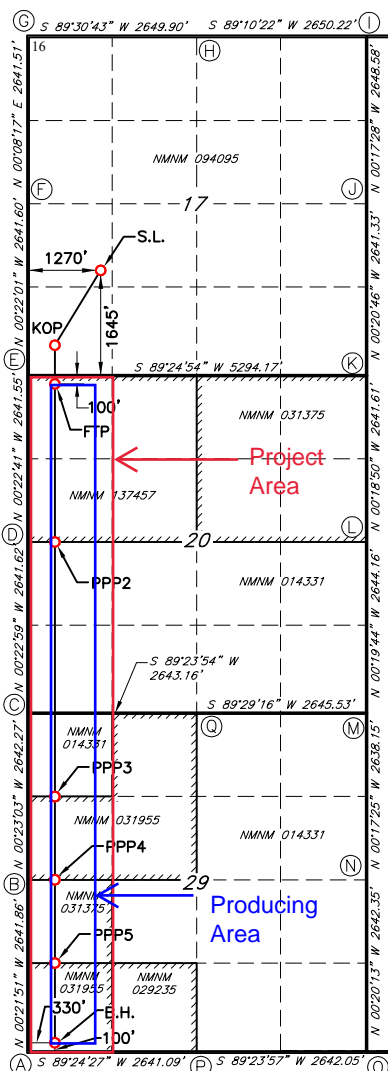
G S 89°30'43" W 2649.90' S 89°10'22" W 2650.22' I

16

H

N 00°08'17" E 2641.51'

N 00°17'28" W 2648.58'

NMNM 094095

F 17 J

N 00°22'01" W 2641.60'

N 00°20'46" W 2641.33'

1270'

S.L.

1645'

KOP

E S 89°24'54" W 5294.17' K

100'

FTP

N 00°22'41" W 2641.55'

N 00°18'50" W 2641.61'

NMNM 031375

Project Area

NMNM 137457

D 20 L

PPP2

NMNM 014331

N 00°22'59" W 2641.62'

N 00°19'44" W 2644.16'

S 89°23'54" W 2643.16'

C S 89°29'16" W 2645.53' M

Q

NMNM 014331

PPP3

N 00°23'03" W 2642.27'

N 00°17'25" W 2638.15'

NMNM 031955

NMNM 014331

PPP4

N

B 29

NMNM 031375

Producing Area

N 00°21'51" W 2641.86'

N 00°20'13" W 2642.35'

PPP5

NMNM 031955

NMNM 029235

330'

B.H.

100'

A S 89°24'27" W 2641.09' P S 89°23'57" W 2642.05' O